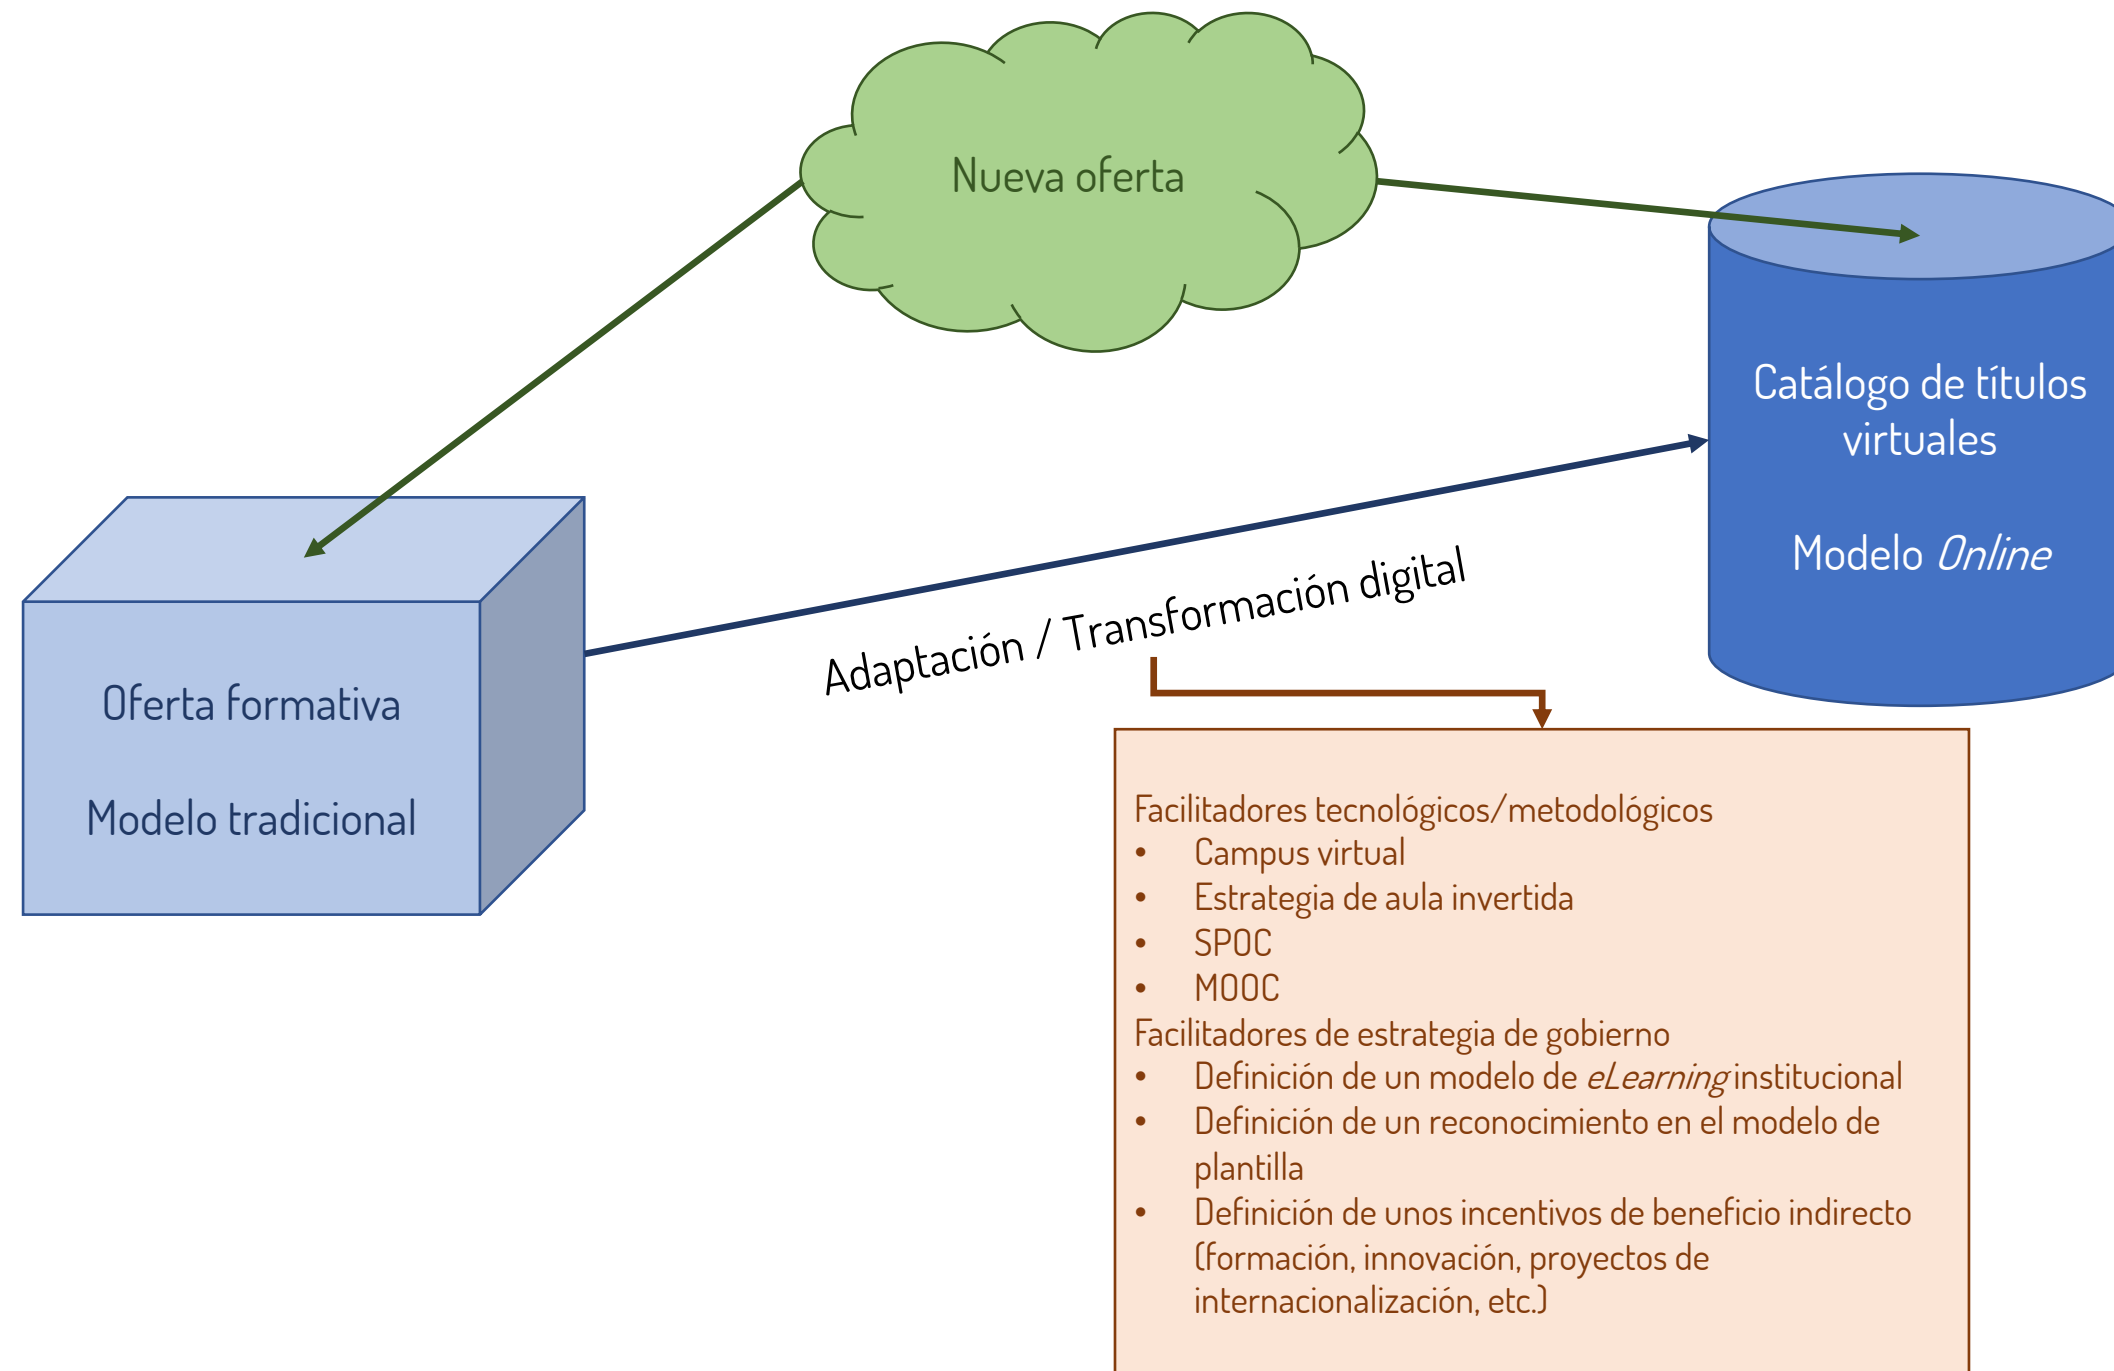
Nueva oferta

Catálogo de títulos virtuales

Modelo *Online*

Oferta formativa

Modelo tradicional

Adaptación / Transformación digital

Facilitadores tecnológicos/metodológicos
- Campus virtual
- Estrategia de aula invertida
- SPOC
- MOOC

Facilitadores de estrategia de gobierno
- Definición de un modelo de *eLearning* institucional
- Definición de un reconocimiento en el modelo de plantilla
- Definición de unos incentivos de beneficio indirecto (formación, innovación, proyectos de internacionalización, etc.)